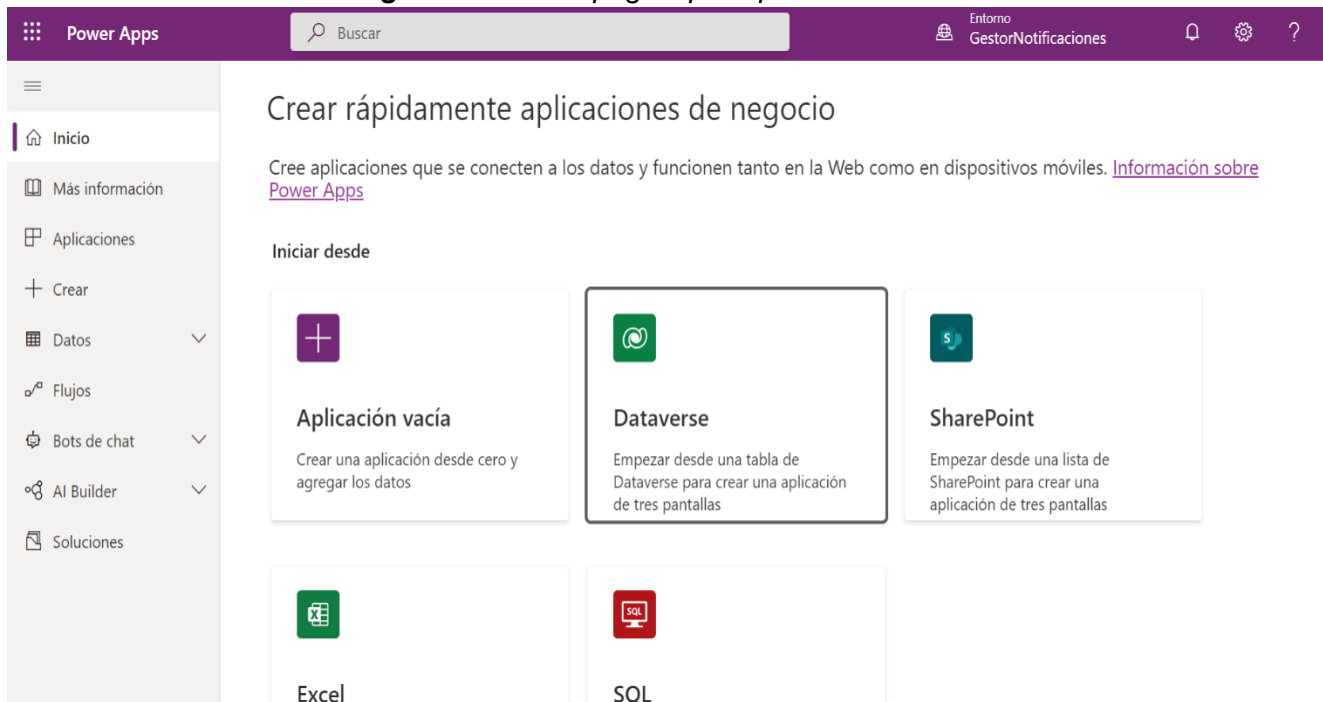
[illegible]

Power Apps

Buscar

Entorno
GestorNotificaciones

?

Inicio

Más información

Aplicaciones

Crear

Datos

Flujos

Bots de chat

AI Builder

Soluciones

Crear rápidamente aplicaciones de negocio

Cree aplicaciones que se conecten a los datos y funcionen tanto en la Web como en dispositivos móviles. Información sobre Power Apps

Iniciar desde

Aplicación vacía

Crear una aplicación desde cero y agregar los datos

Dataverse

Empezar desde una tabla de Dataverse para crear una aplicación de tres pantallas

SharePoint

Empezar desde una lista de SharePoint para crear una aplicación de tres pantallas

Excel

SQL